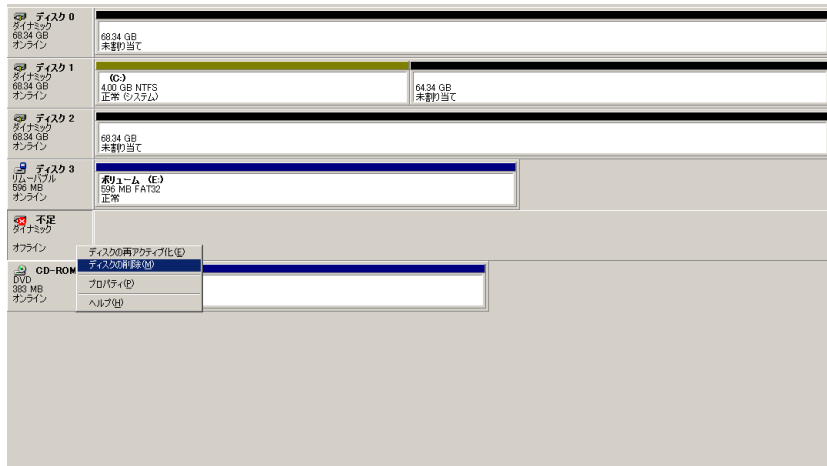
ディスク 0
ダイナミック
68.34 GB
オンライン

68.34 GB
未割り当て

ディスク 1
ダイナミック
68.34 GB
オンライン

(C:)
4.00 GB NTFS
正常 (システム)

64.34 GB
未割り当て

ディスク 2
ダイナミック
68.34 GB
オンライン

68.34 GB
未割り当て

ディスク 3
リムーバブル
596 MB
オンライン

ボリューム (E:)
596 MB FAT32
正常

不足
ダイナミック

オフライン

ディスクの再アクティブ化(E)
ディスクの削除(M)
プロパティ(P)
ヘルプ(H)

CD-ROM
DVD
383 MB
オンライン